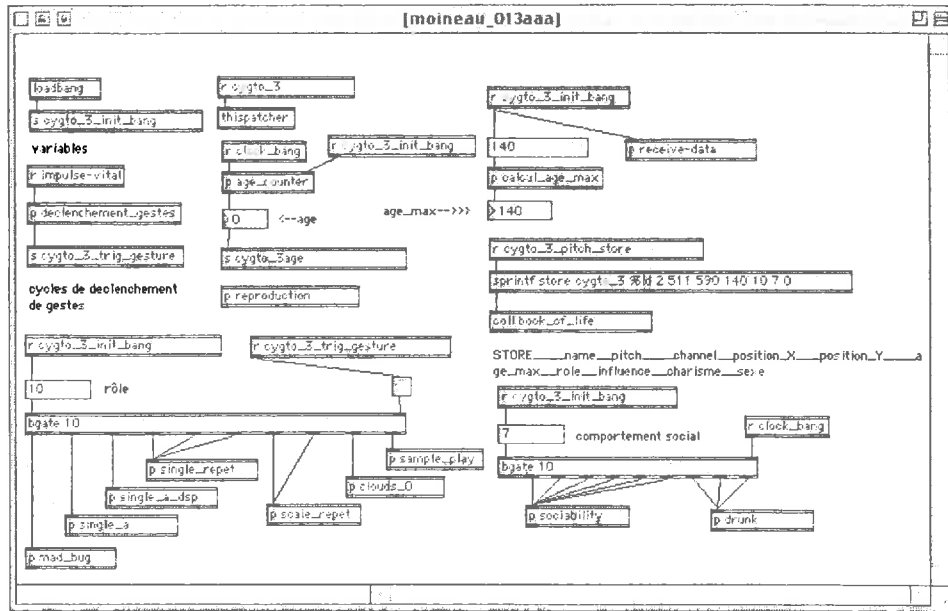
[moineau_013aaa]

loadbang

s cygto_3_init_bang

variables

r impulse-vital

p declenchement_gestes

s cygto_3_trig_gesture

cycles de declenchement de gestes

r cygto_3

thispatcher

r clock_bang

r cygto_3_init_bang

p age_counter

0

<--age

s cygto_3age

p reproduction

r cygto_3_init_bang

140

p receive-data

p calcul_age_max

age_max-->>>

>140

r cygto_3_pitch_store

sprintf store cygto_3 %ld 2 511 590 140 10 7 0

coll book_of_life

STORE___name__pitch___channel__position_X___position_Y____age_max__role__influence__charisme__sexe

r cygto_3_init_bang

10

rôle

r cygto_3_trig_gesture

bgate 10

p single_repet

p sample_play

p single_a_dsp

p clouds_0

p single_a

p scale_repet

p mad_bug

r cygto_3_init_bang

7

comportement social

r clock_bang

bgate 10

p sociability

p drunk